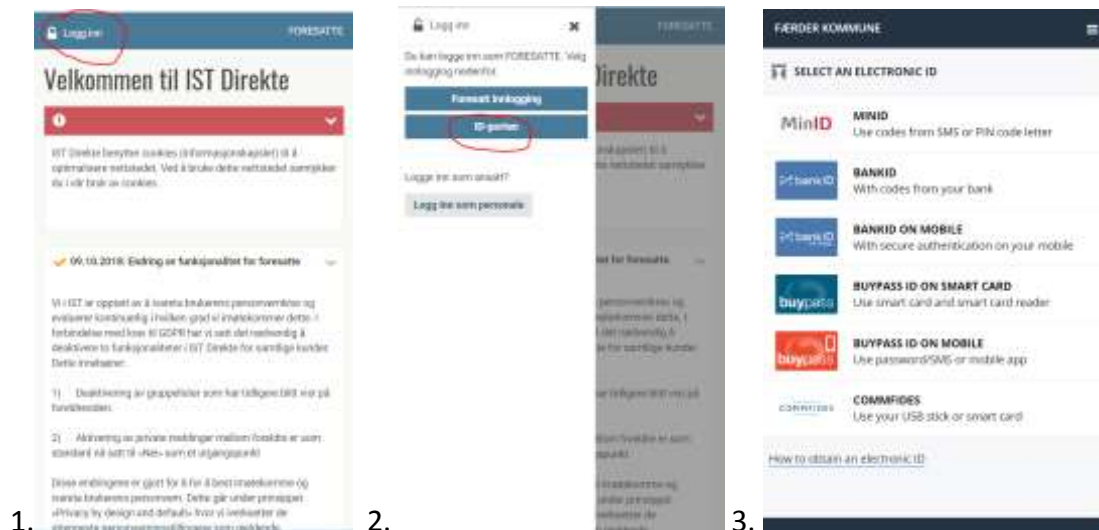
Logg inn

FORESATTE

Velkommen til IST Direkte

IST Direkte benytter cookies (informasjonskapsler) til å optimalisere nettstedet. Ved å bruke dette nettstedet samtykker du i vår bruk av cookies.

09.10.2018: Endring av funksjonalitet for foresatte

Vi i IST er opptatt av å ivareta brukerens personvernhensyn og evaluerer kontinuerlig i hvilken grad vi imøtekommer dette. I forbindelse med krav til GDPR har vi sett det nødvendig å deaktivere to funksjonaliteter i IST Direkte for samtlige kunder. Dette innebærer:

1) Deaktivering av gruppelister som har tidligere blitt vist på foreldresiden.

2) Aktivering av private meldinger mellom foreldre er som standard nå satt til «Nei» som et utgangspunkt

Disse endringene er gjort for å for å best imøtekomme og ivareta brukerens personvern. Dette går under prinsippet «Privacy by design and default» hvor vi innebærer de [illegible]

1.

Logg inn

Du kan logge inn som FORESATTE. Velg innlogging nedenfor.

Forenklet innlogging

ID-porten

Logge inn som ansatt?

Logg inn som personale

FORESATTE

Direkte

2.

FÆRDER KOMMUNE

SELECT AN ELECTRONIC ID

MinID
MINID
Use codes from SMS or PIN code letter

bankID
BANKID
With codes from your bank

bankID
BANKID ON MOBILE
With secure authentication on your mobile

buypass
BUYPASS ID ON SMART CARD
Use smart card and smart card reader

buypass
BUYPASS ID ON MOBILE
Use password/SMS or mobile app

COMMFIDES
COMMFIDES
Use your USB stick or smart card

How to obtain an electronic ID

3.